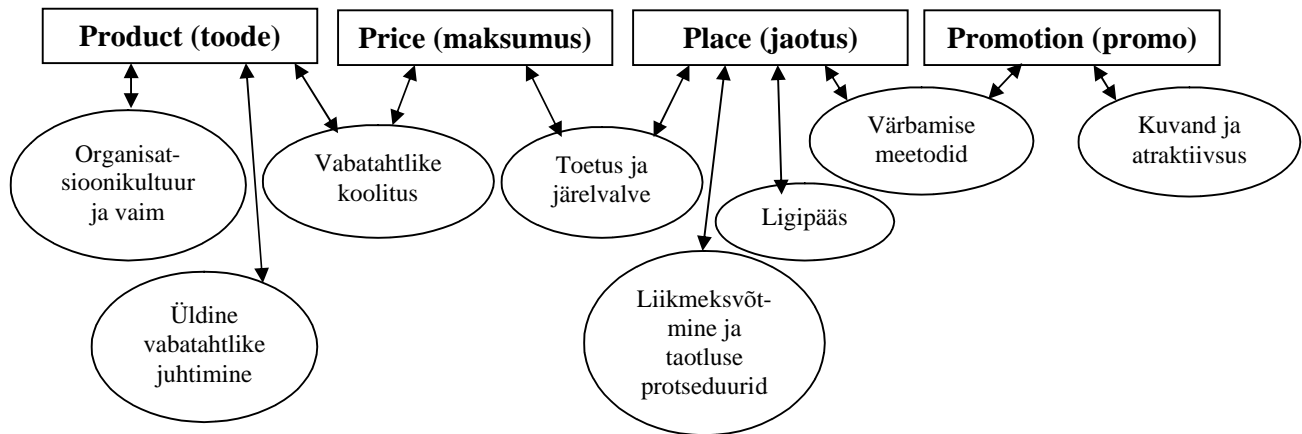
Product (toode)

Price (maksumus)

Place (jaotus)

Promotion (promo)

Organisatsioonikultuur ja vaim

Vabatahtlike koolitus

Toetus ja järelvalve

Värbamise meetodid

Kuvand ja atraktiivsus

Ligipääs

Üldine vabatahtlike juhtimine

Liikmeksvõtmine ja taotluse protseduurid